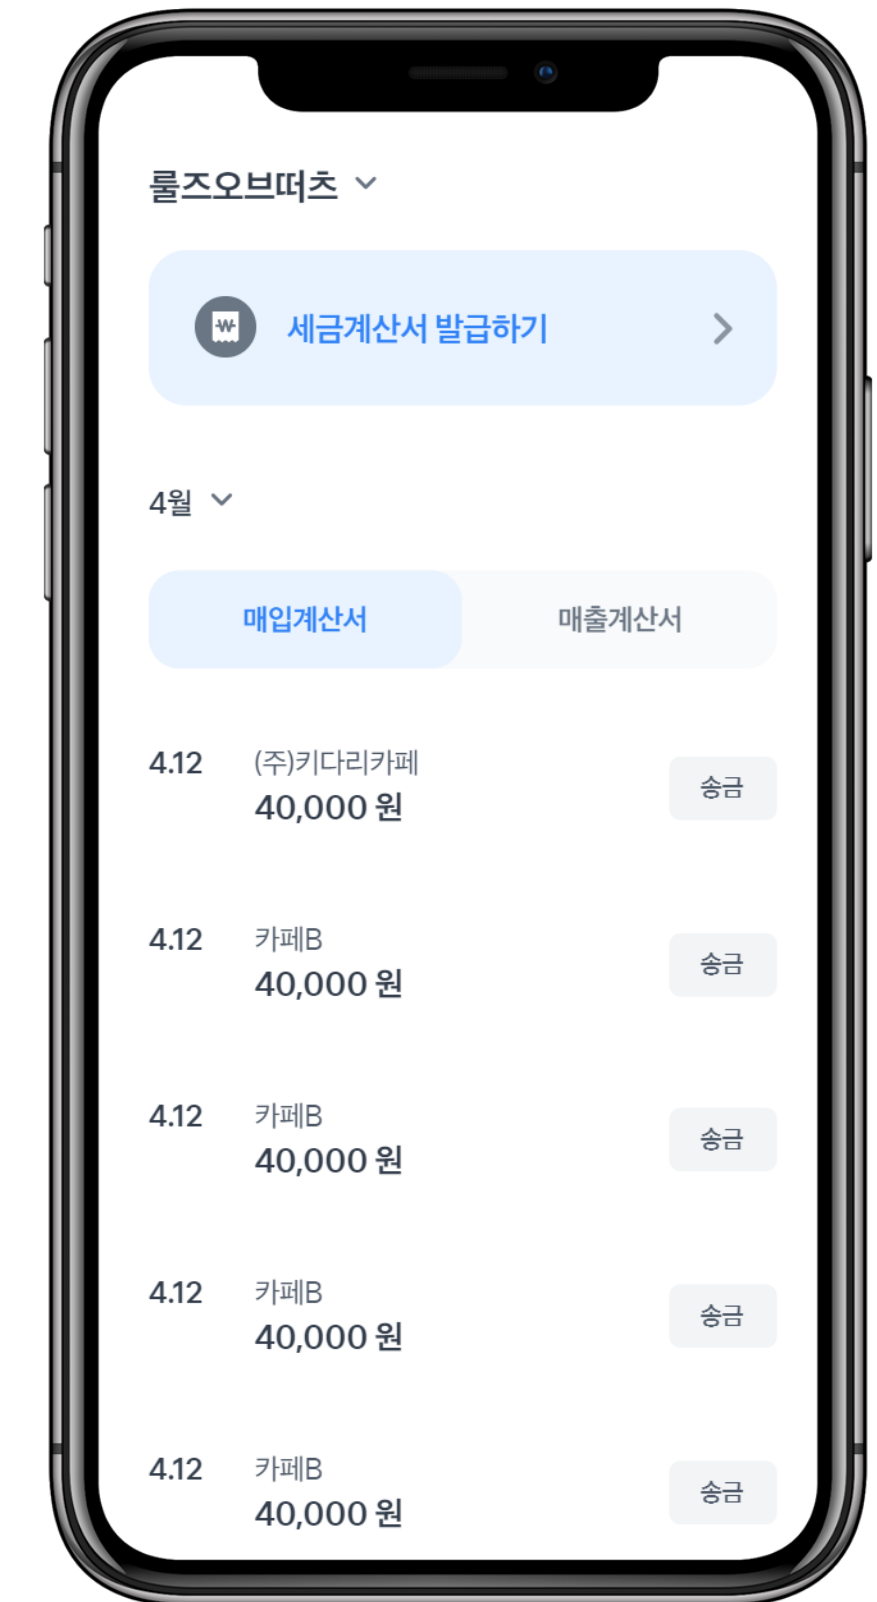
룰즈오브떠츠

세금계산서 발급하기

4월

매입계산서

매출계산서

4.12 (주)키다리카페
40,000 원
송금

4.12 카페B
40,000 원
송금

4.12 카페B
40,000 원
송금

4.12 카페B
40,000 원
송금

4.12 카페B
40,000 원
송금